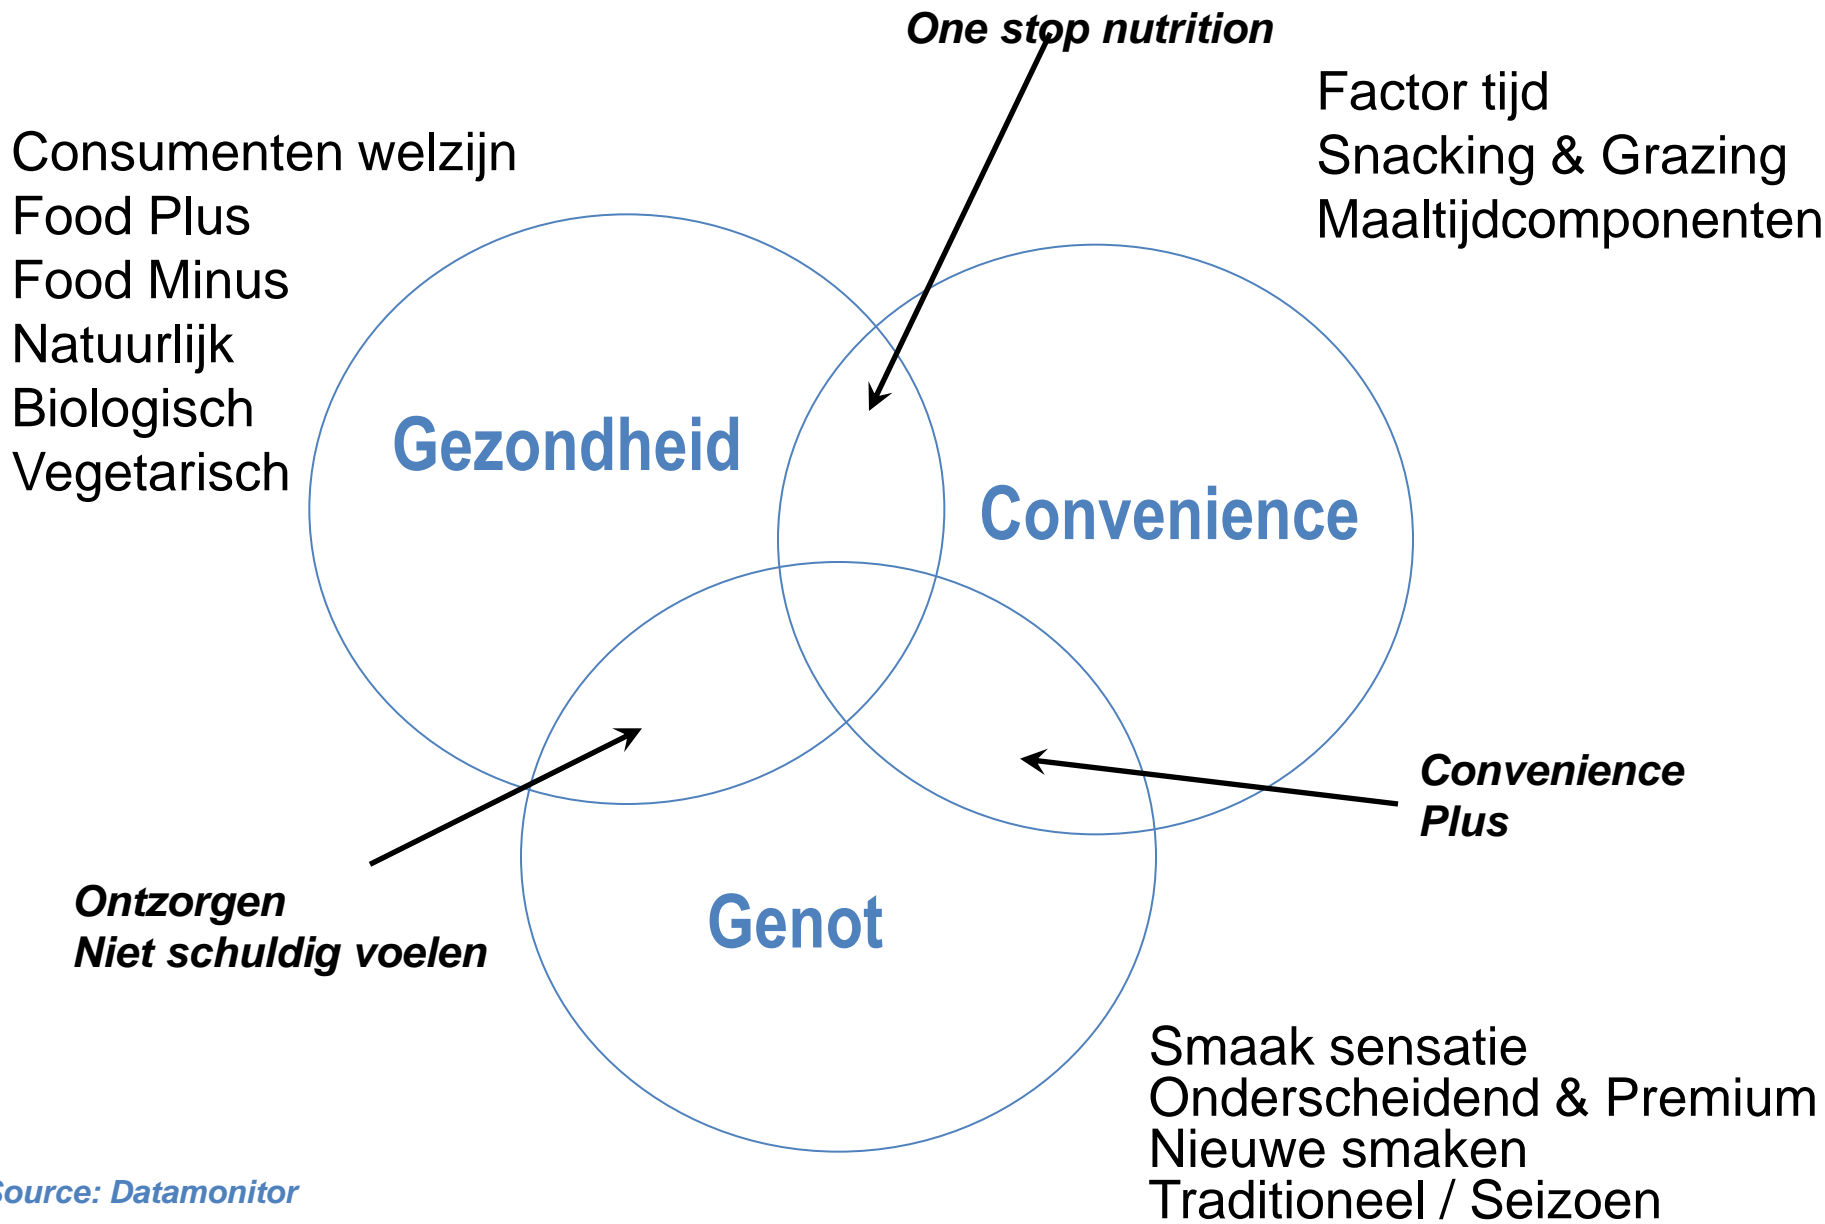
One stop nutrition

Factor tijd
Snacking & Grazing
Maaltijdcomponenten

Consumenten welzijn
Food Plus
Food Minus
Natuurlijk
Biologisch
Vegetarisch

Gezondheid

Convenience

Convenience Plus

Ontzorgen
Niet schuldig voelen

Genot

Smaak sensatie
Onderscheidend & Premium
Nieuwe smaken
Traditioneel / Seizoen

ource: Datamonitor